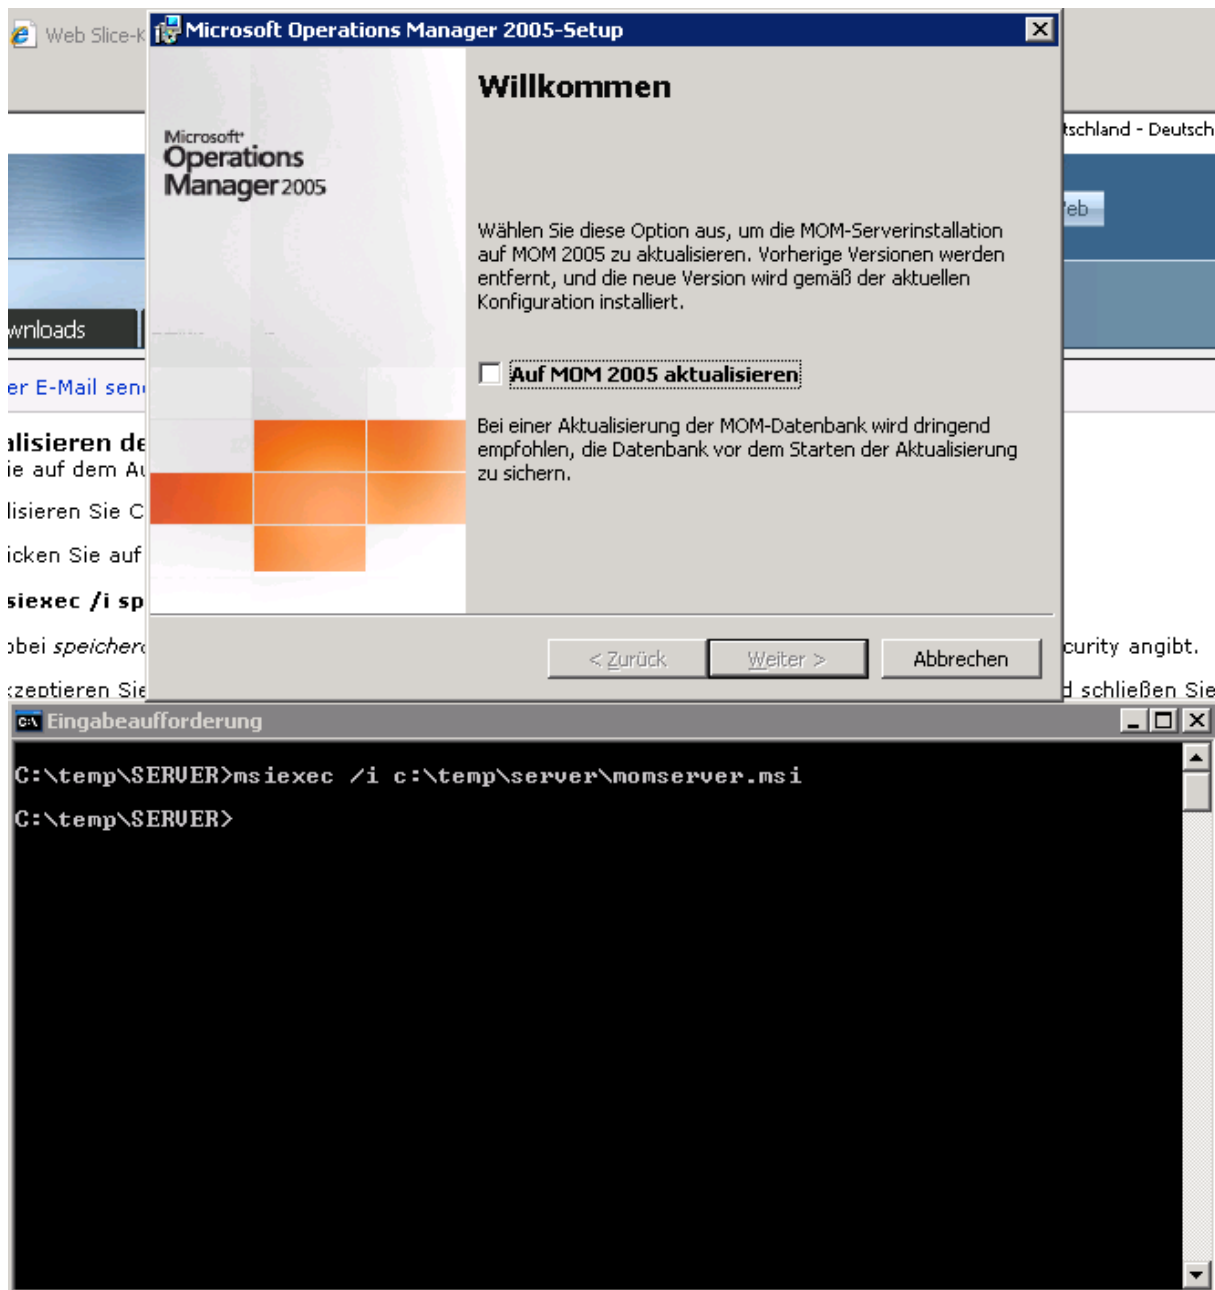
Web Slice-K

Microsoft Operations Manager 2005-Setup

Willkommen

Microsoft Operations Manager 2005

Wählen Sie diese Option aus, um die MOM-Serverinstallation auf MOM 2005 zu aktualisieren. Vorherige Versionen werden entfernt, und die neue Version wird gemäß der aktuellen Konfiguration installiert.

Auf MOM 2005 aktualisieren

Bei einer Aktualisierung der MOM-Datenbank wird dringend empfohlen, die Datenbank vor dem Starten der Aktualisierung zu sichern.

< Zurück
Weiter >
Abbrechen

tschland - Deutsch
eb
wnloads
er E-Mail sen
alisieren de
ie auf dem Au
lisieren Sie C
icken Sie auf
siexec /i sp
obei speicher
curity angibt.
zeptieren Sie
d schließen Sie

Eingabeaufforderung

C:\temp\SERVER>msiexec /i c:\temp\server\momserver.msi

C:\temp\SERVER>